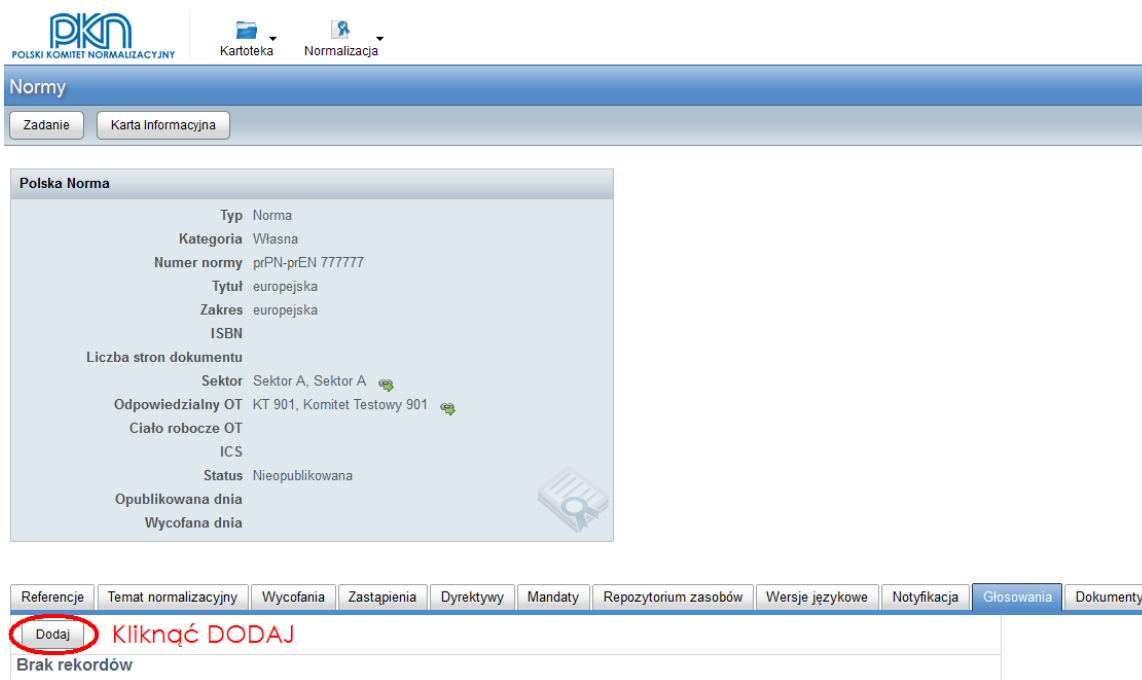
PKN
POLSKI KOMITET NORMALIZACYJNY

Kartoteka
Normalizacja

Normy

Zadanie
Karta Informacyjna

Polska Norma

| | |
|---|---|
| Typ | Norma |
| Kategoria | Własna |
| Numer normy | prPN-prEN 777777 |
| Tytuł | europejska |
| Zakres | europejska |
| ISBN | |
| Liczba stron dokumentu | |
| Sektor | Sektor A, Sektor A |
| Odpowiedzialny OT | KT 901, Komitet Testowy 901 |
| Ciało robocze OT | |
| ICS | |
| Status | Nieopublikowana |
| Opublikowana dnia | |
| Wycofana dnia | |

Referencje
Temat normalizacyjny
Wycofania
Zastąpienia
Dyrektywy
Mandaty
Repozytorium zasobów
Wersje językowe
Notyfikacja
Głosowania
Dokumenty

Dodaj
Kliknąć DODAJ

Brak rekordów